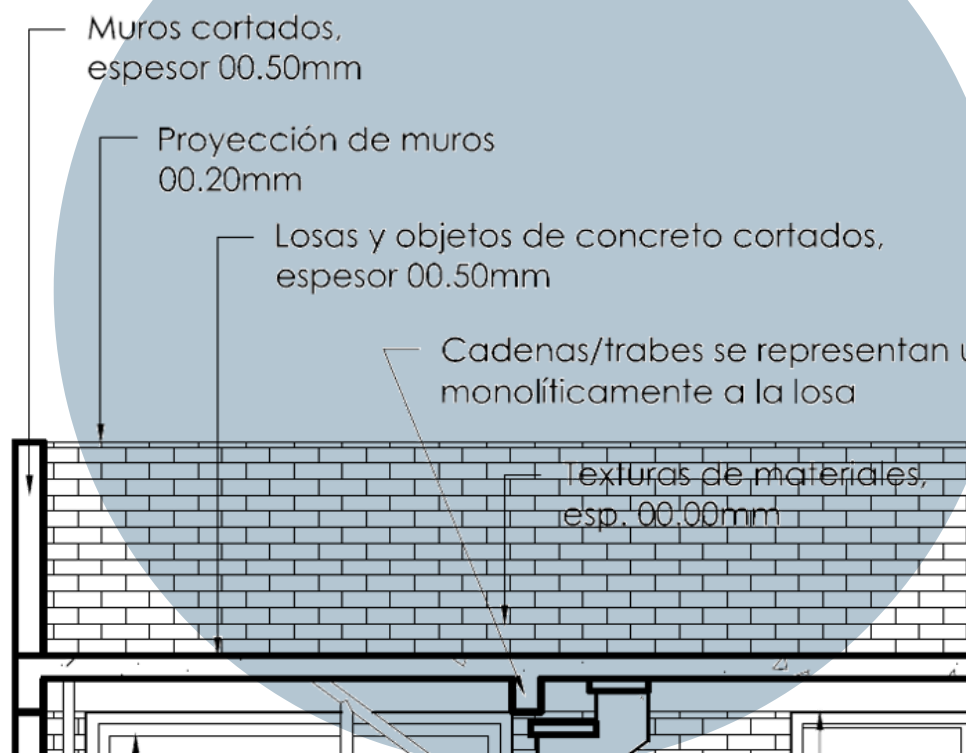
Muros cortados, espesor 00.50mm

Proyección de muros 00.20mm

Losas y objetos de concreto cortados, espesor 00.50mm

Cadenas/trabes se representan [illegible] monolíticamente a la losa

Texturas de materiales, esp. 00.00mm